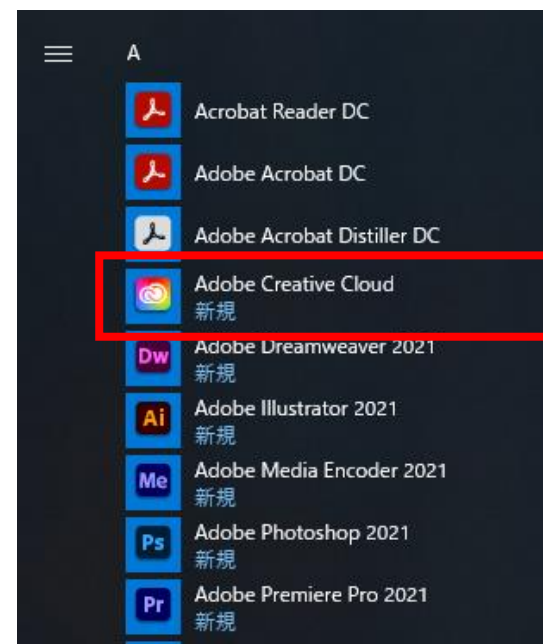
A

Acrobat Reader DC

Adobe Acrobat DC

Adobe Acrobat Distiller DC

Adobe Creative Cloud
新規

Dw
Adobe Dreamweaver 2021
新規

Ai
Adobe Illustrator 2021
新規

Me
Adobe Media Encoder 2021
新規

Ps
Adobe Photoshop 2021
新規

Pr
Adobe Premiere Pro 2021
新規